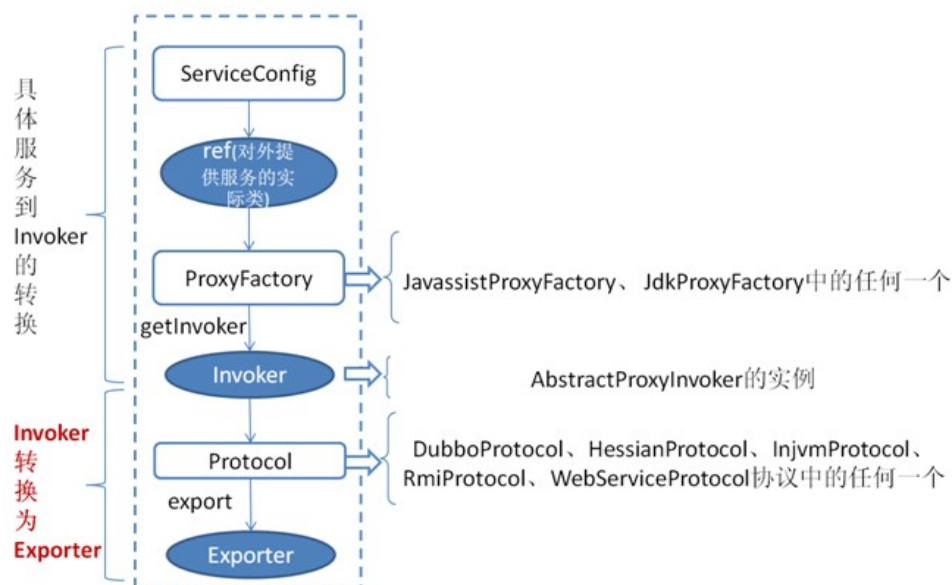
具体服务到Invoker的转换

ServiceConfig

ref(对外提供服务的实际类)

ProxyFactory

JavassistProxyFactory、 JdkProxyFactory中的任何一个

getInvoker

Invoker

AbstractProxyInvoker的实例

Invoker转换为Exporter

Protocol

DubboProtocol、HessianProtocol、InjvmProtocol、RmiProtocol、WebServiceProtocol协议中的任何一个

export

Exporter